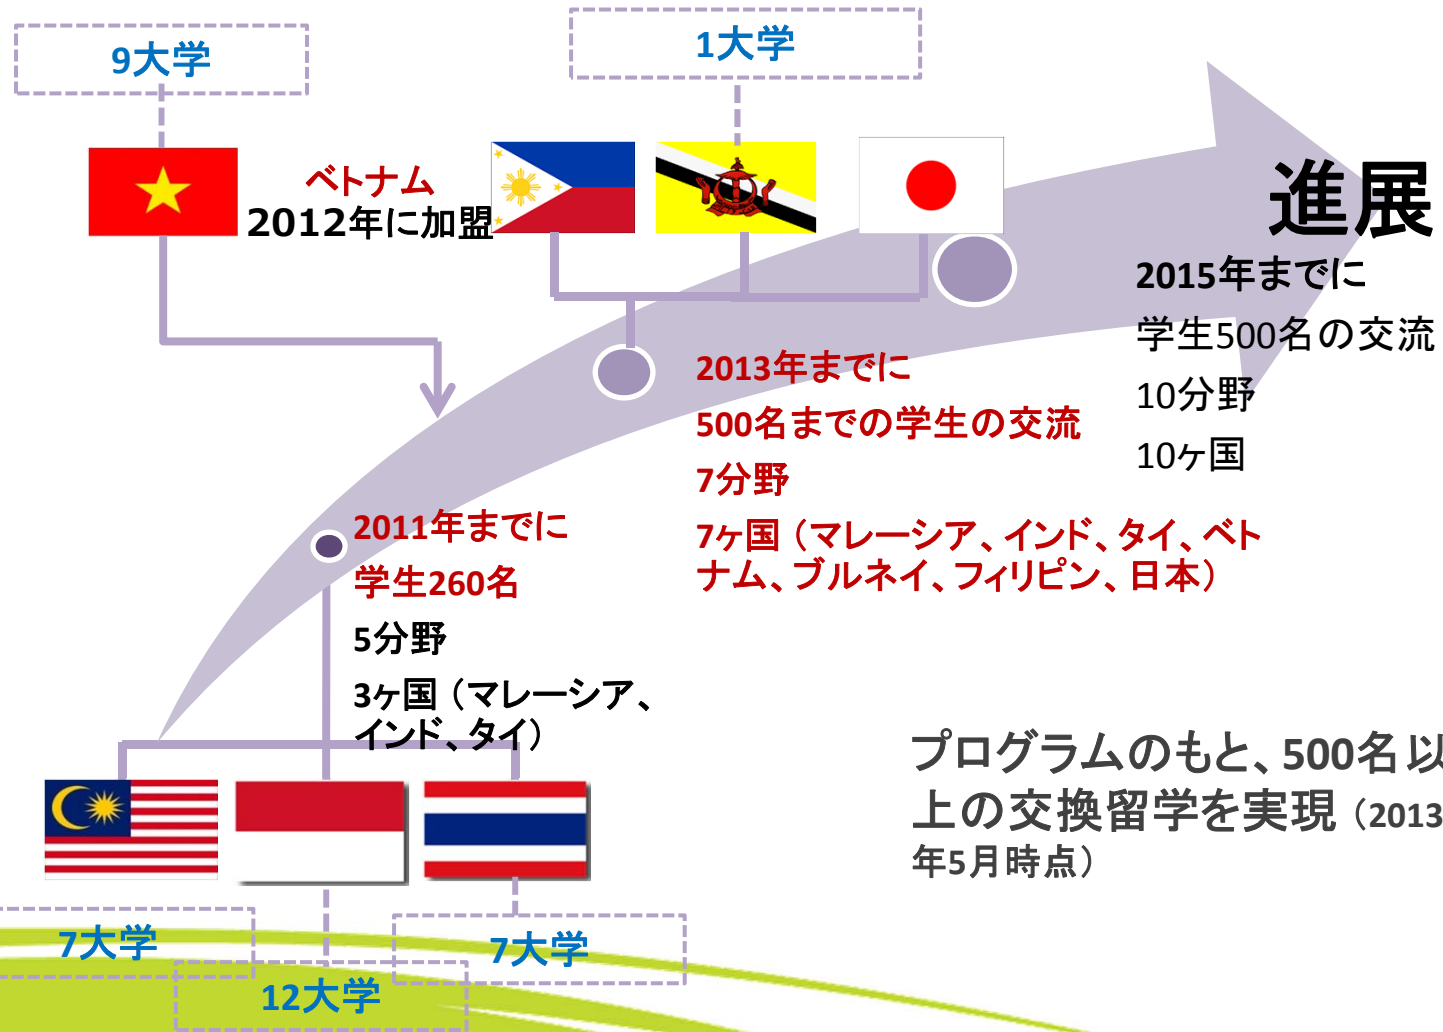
9大学

1大学

ベトナム
2012年に加盟

進展

2015年までに
学生500名の交流
10分野
10ヶ国

2013年までに
500名までの学生の交流
7分野
7ヶ国（マレーシア、インド、タイ、ベトナム、ブルネイ、フィリピン、日本）

2011年までに
学生260名
5分野
3ヶ国（マレーシア、インド、タイ）

プログラムのもと、500名以上の交換留学を実現（2013年5月時点）

7大学

12大学

7大学